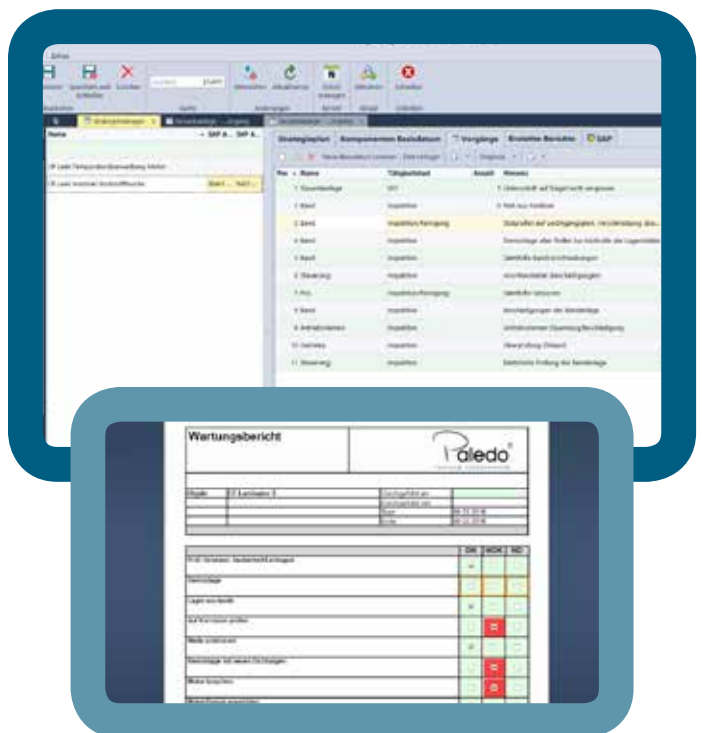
Extras

Speichern und schließen

Löschen

Aktualisieren

Schließen

Strategieplan

Komponenten Basisdaten

Vorgänge

Erstellte Berichte

SAP

Name

Tätigkeitsart

Anzahl

Hinweis

1 Steuerung

Inspektion

2 Basis

Inspektion

3 Basis

Inspektion/Reinigung

4 Basis

Inspektion

5 Basis

Inspektion

6 Steuerung

Inspektion

7 Rotor

Inspektion/Reinigung

8 Basis

Inspektion

9 Antriebsstrang

Inspektion

10 Getriebe

Inspektion

11 Steuerung

Inspektion

Wartungsbericht

Paledo

Objekt

Durchgeführt am

Beginn

Ende

OK

NOK

NID